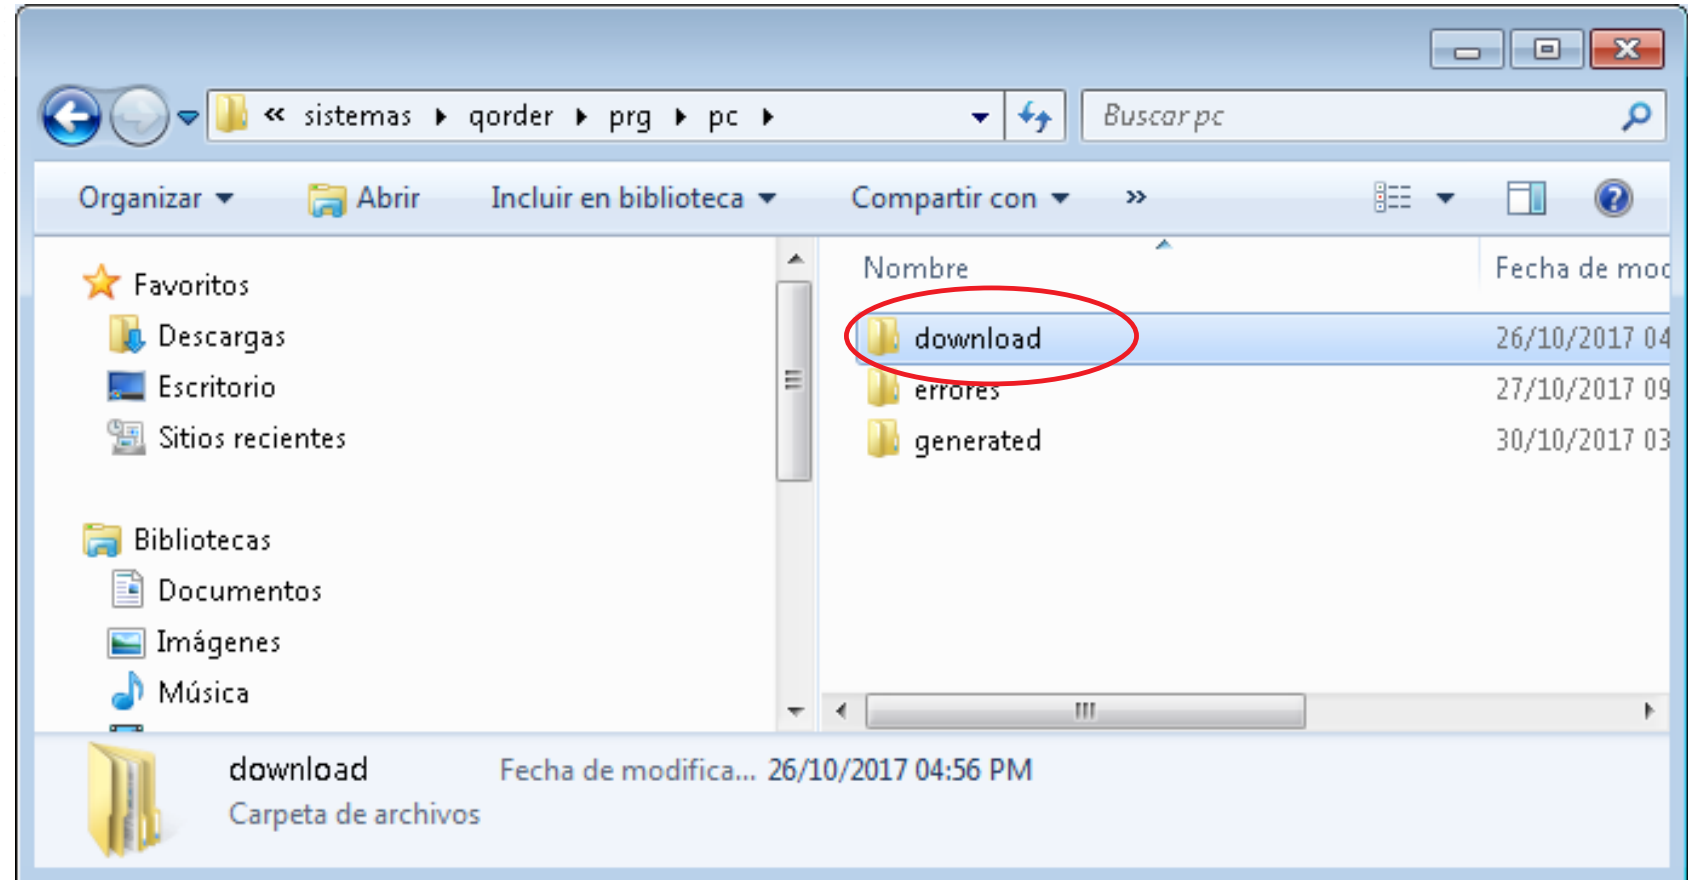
« sistemas ▸ qorder ▸ prg ▸ pc ▸

Buscar pc

Organizar ▾ Abrir Incluir en biblioteca ▾ Compartir con ▾ »

Favoritos
Descargas
Escritorio
Sitios recientes

Bibliotecas
Documentos
Imágenes
Música

| Nombre | Fecha de moc |
|---|---|
| download | 26/10/2017 04 |
| errores | 27/10/2017 09 |
| generated | 30/10/2017 03 |

download
Carpeta de archivos
Fecha de modifica... 26/10/2017 04:56 PM